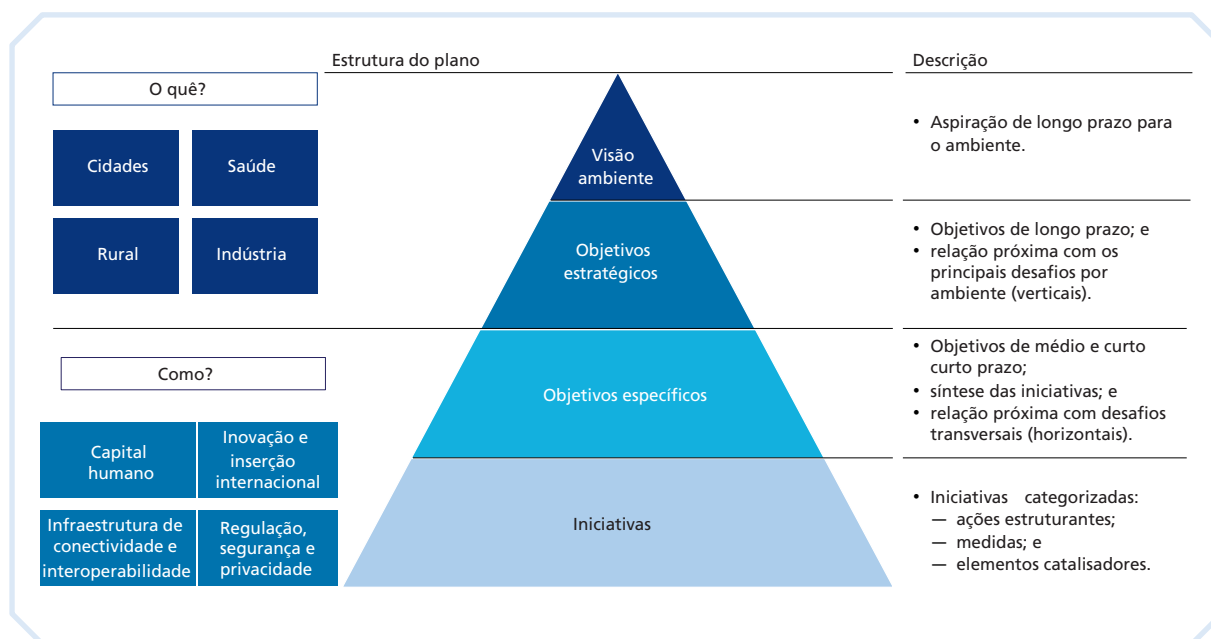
Estrutura do plano

Descrição

O quê?

Cidades

Saúde

Rural

Indústria

Visão ambiente

• Aspiração de longo prazo para o ambiente.

Objetivos estratégicos

• Objetivos de longo prazo; e
• relação próxima com os principais desafios por ambiente (verticais).

Como?

Capital humano

Inovação e inserção internacional

Infraestrutura de conectividade e interoperabilidade

Regulação, segurança e privacidade

Objetivos específicos

• Objetivos de médio e curto curto prazo;
• síntese das iniciativas; e
• relação próxima com desafios transversais (horizontais).

Iniciativas

• Iniciativas categorizadas:
— ações estruturantes;
— medidas; e
— elementos catalisadores.